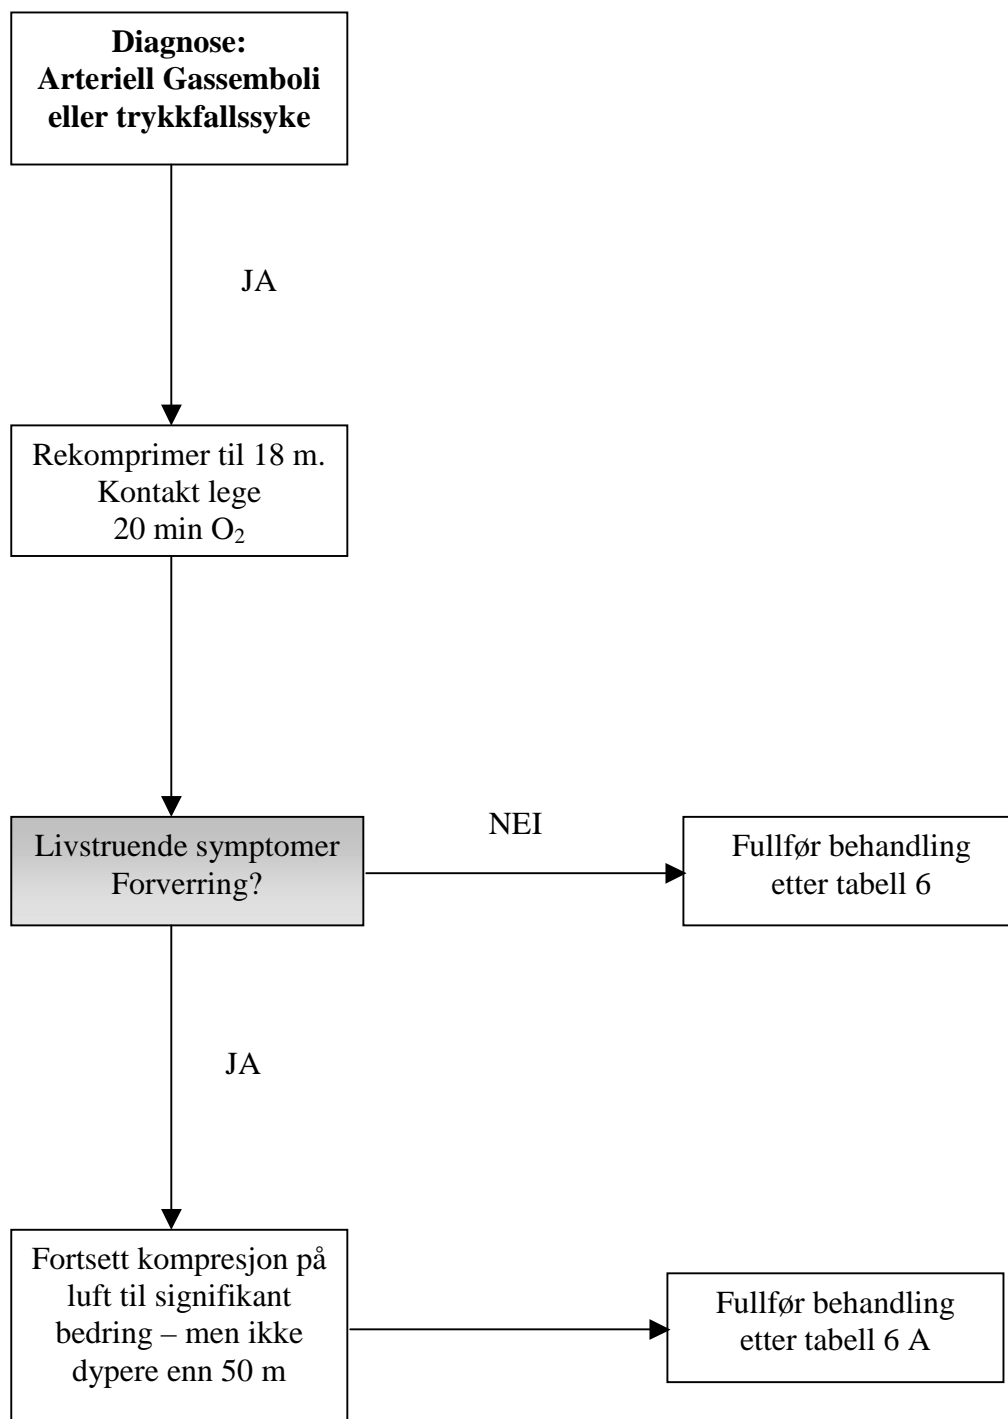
**Diagnose: Arteriell Gassemboli eller trykkfallssyke**

JA

Rekomprimer til 18 m.
Kontakt lege
20 min $O_2$

Livstruende symptomer
Forverring?

NEI

Fullfør behandling etter tabell 6

JA

Fortsett kompresjon på luft til signifikant bedring – men ikke dypere enn 50 m

Fullfør behandling etter tabell 6 A